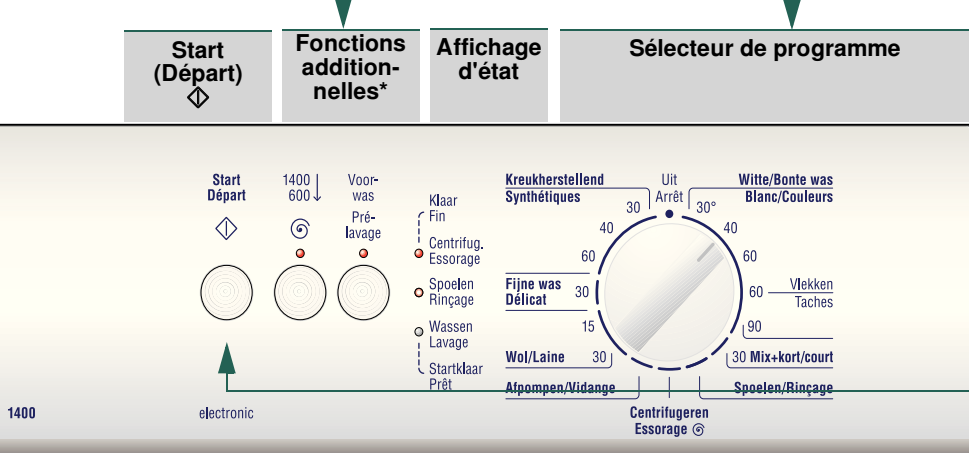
Start (Départ)

Fonctions additionnelles*

Affichage d'état

Sélecteur de programme

Start
Départ

1400
600

Voorwas
Prélavage

Klaar
Fin

Centrifug.
Essorage

Spoelen
Rinçage

Wassen
Lavage

Startklaar
Prêt

Kreukherstellend
Synthétiques

Uit
Arrêt

Witte/Bonte was
Blanc/Couleurs

30
30°
40
40
60
60

Fijne was
Délicat

30

60
Vlekken
Taches

15
90

Wol/Laine
30

30 Mix+kort/court

Afpompen/Vidange

Spoelen/Rinçage

Centrifugeren
Essorage

1400

electronic